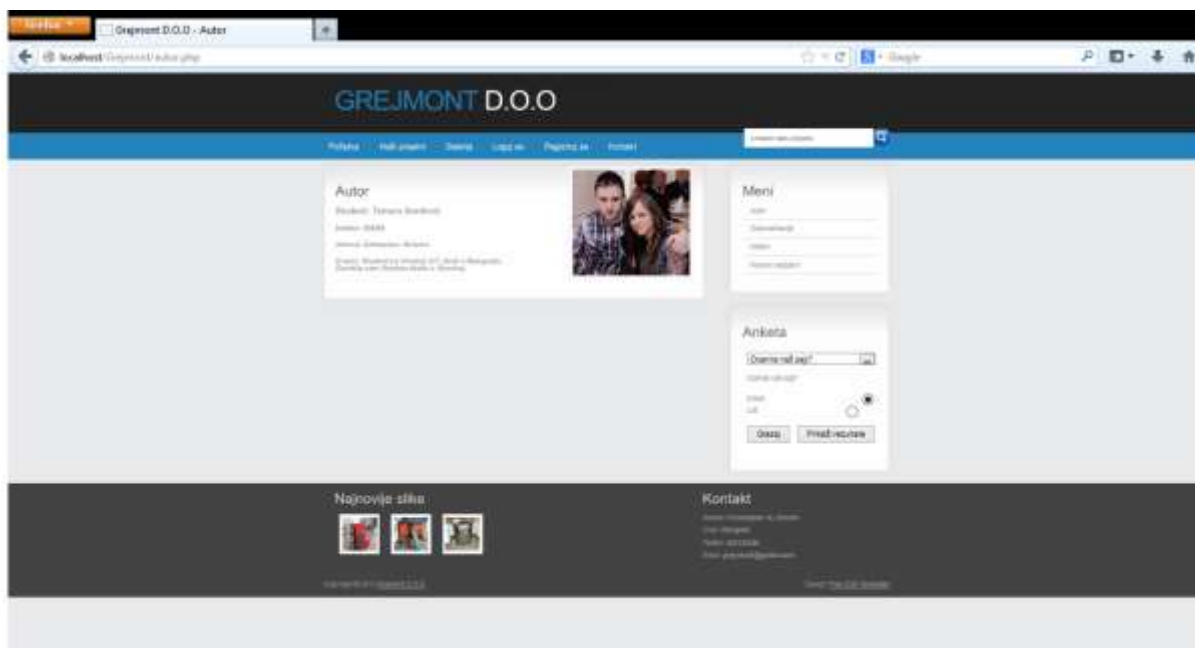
Firefox
Grejmont D.O.O - Autor
localhost/Grejmont/autor.php
Google

GREJMONT D.O.O

Početna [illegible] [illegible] Logujte se Registruj se Kontakt

Autor
Student: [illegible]
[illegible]
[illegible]
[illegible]

Meni
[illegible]
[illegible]
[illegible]
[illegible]

Anketa
Ocenite naš sajt?
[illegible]
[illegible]
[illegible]
Glasaj Prikaži rezultate

Najnovije slike

Kontakt
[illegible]
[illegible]
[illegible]
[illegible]

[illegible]
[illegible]